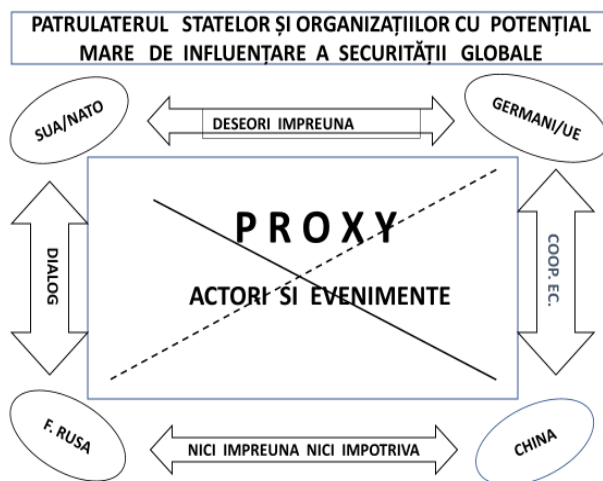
PATRULATERUL STATELOR ȘI ORGANIZAȚIILOR CU POTENȚIAL MARE DE INFLUENȚARE A SECURITĂȚII GLOBALE

SUA/NATO

DESEORI IMPREUNA

GERMANI/UE

PROXY

ACTORI ȘI EVENIMENTE

DIALOG

COOP. EC.

F. RUSA

NICI IMPREUNA NICI IMPOTRIVA

CHINA